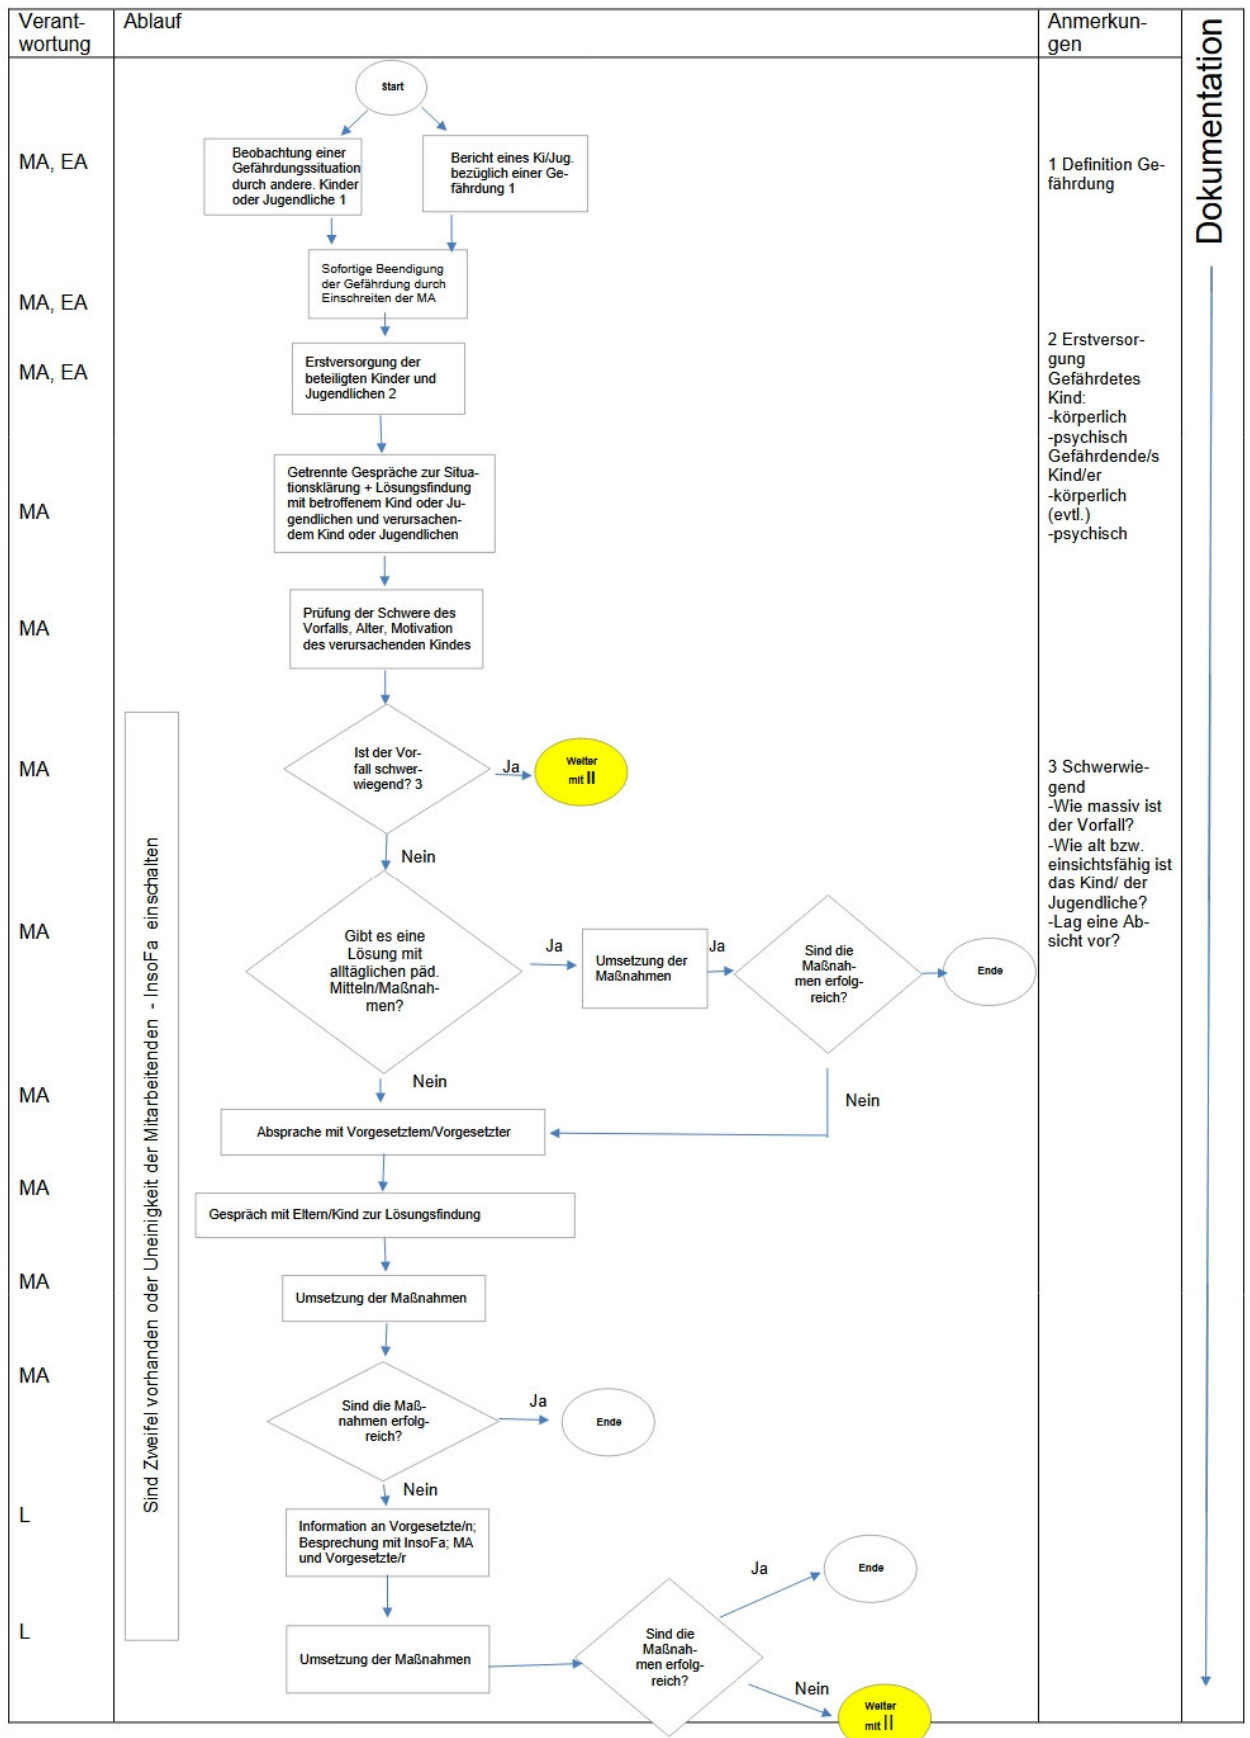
| Verantwortung | Ablauf | Anmerkungen | Dokumentation |
|---|---|---|---|
| | Start | | |
| MA, EA | Beobachtung einer Gefährdungssituation durch andere. Kinder oder Jugendliche 1 — Bericht eines Ki/Jug. bezüglich einer Gefährdung 1 | 1 Definition Gefährdung | |
| MA, EA | Sofortige Beendigung der Gefährdung durch Einschreiten der MA | | |
| MA, EA | Erstversorgung der beteiligten Kinder und Jugendlichen 2 | 2 Erstversorgung Gefährdetes Kind: -körperlich -psychisch Gefährdende/s Kind/er -körperlich (evtl.) -psychisch | |
| MA | Getrennte Gespräche zur Situationsklärung + Lösungsfindung mit betroffenem Kind oder Jugendlichen und verursachendem Kind oder Jugendlichen | | |
| MA | Prüfung der Schwere des Vorfalls, Alter, Motivation des verursachenden Kindes | | |
| MA | Ist der Vorfall schwerwiegend? 3 — Ja → Weiter mit II; Nein | 3 Schwerwiegend -Wie massiv ist der Vorfall? -Wie alt bzw. einsichtsfähig ist das Kind/ der Jugendliche? -Lag eine Absicht vor? | |
| MA | Gibt es eine Lösung mit alltäglichen päd. Mitteln/Maßnahmen? — Ja → Umsetzung der Maßnahmen → Ja Sind die Maßnahmen erfolgreich? → Ende; Nein | | |
| MA | Nein → Absprache mit Vorgesetztem/Vorgesetzter | | |
| MA | Gespräch mit Eltern/Kind zur Lösungsfindung | | |
| MA | Umsetzung der Maßnahmen | | |
| MA | Sind die Maßnahmen erfolgreich? — Ja → Ende; Nein | | |
| L | Information an Vorgesetzte/n; Besprechung mit InsoFa; MA und Vorgesetzte/r | | |
| L | Umsetzung der Maßnahmen → Sind die Maßnahmen erfolgreich? — Ja → Ende; Nein → Weiter mit II | | |

Sind Zweifel vorhanden oder Uneinigkeit der Mitarbeitenden - InsoFa einschalten